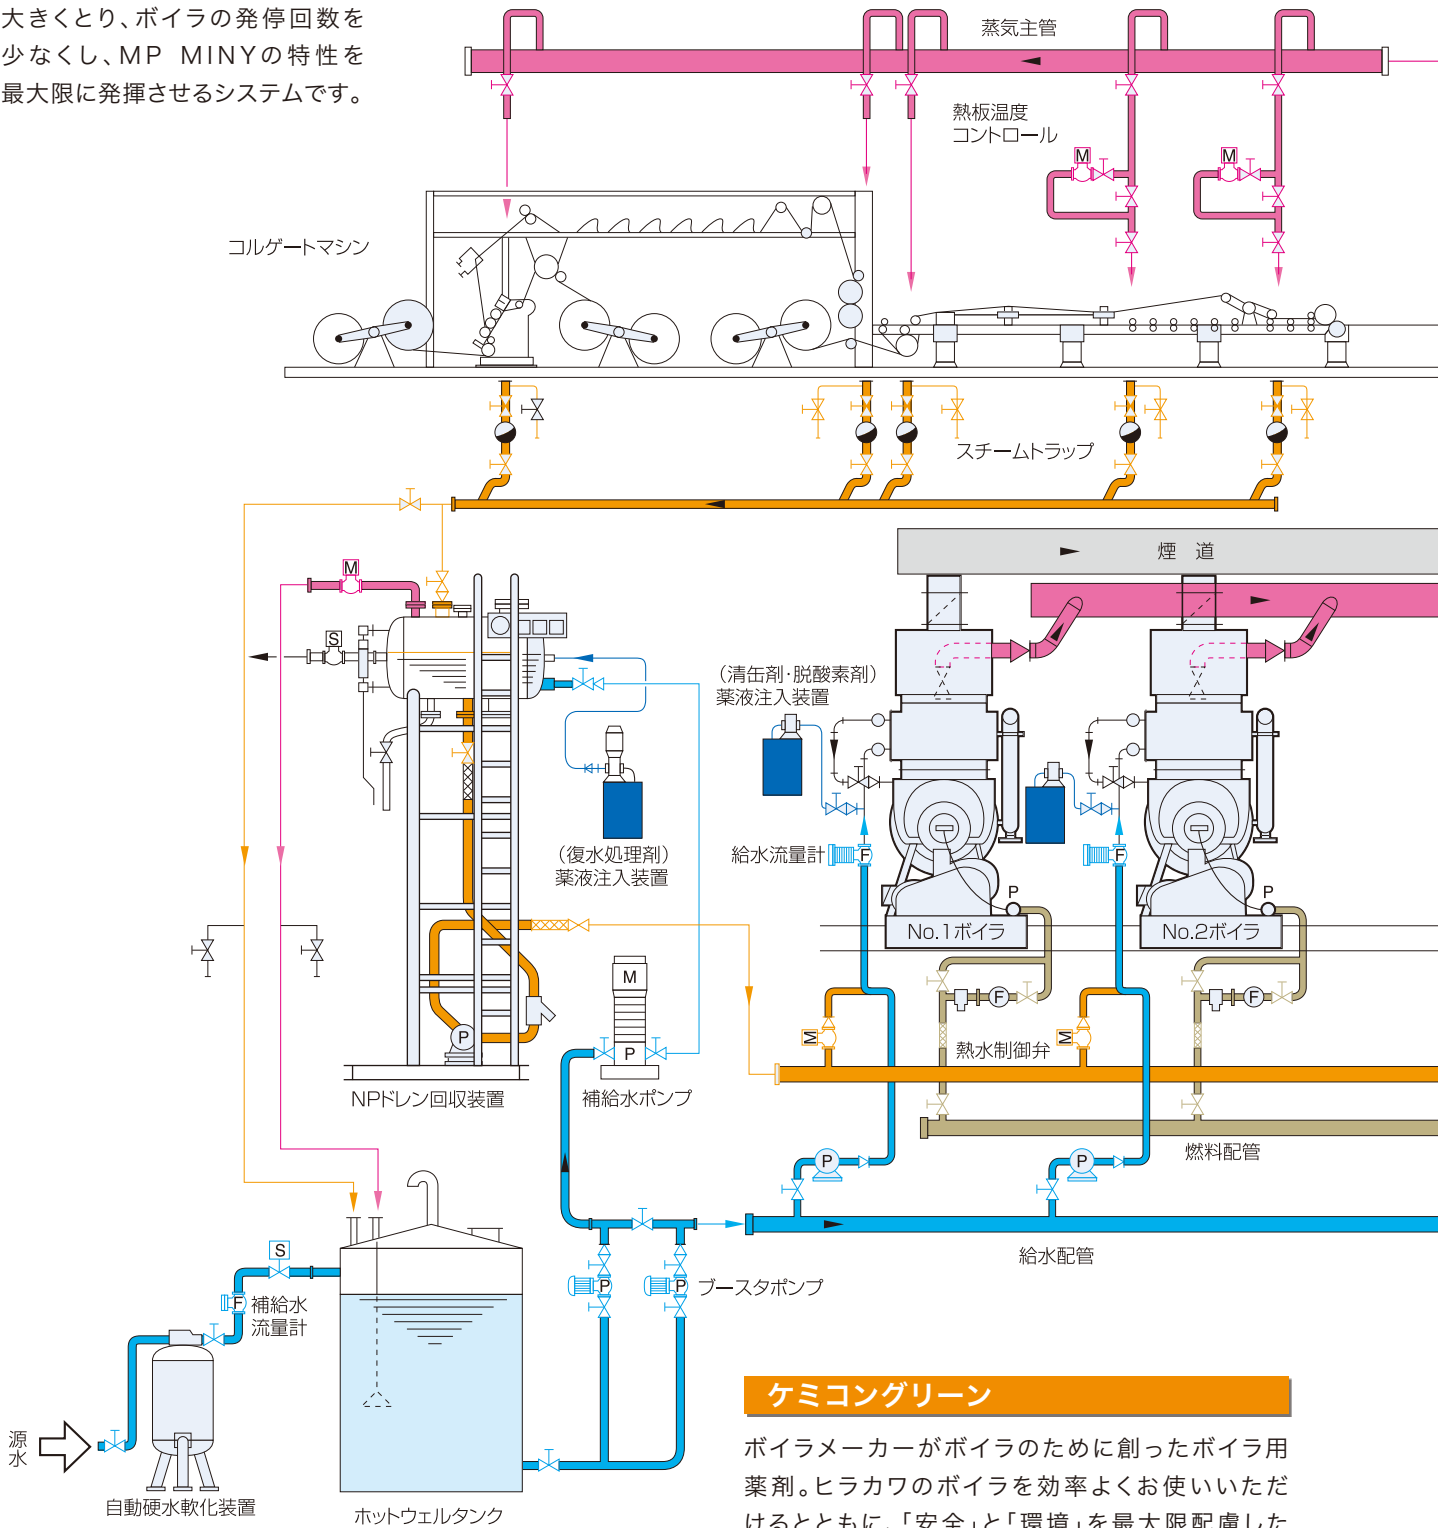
大きくとり、ボイラの発停回数を少なくし、MP MINYの特性を最大限に発揮させるシステムです。

蒸気主管

熱板温度
コントロール

M

M

コルゲートマシン

スチームトラップ

煙 道

M

S

(清缶剤・脱酸素剤)
薬液注入装置

(復水処理剤)
薬液注入装置

給水流量計

F

F

P

P

No.1ボイラ

No.2ボイラ

F

F

M

P

M

M

熱水制御弁

P

NPドレン回収装置

補給水ポンプ

燃料配管

P

P

給水配管

S

F 補給水
流量計

P

P ブースタポンプ

源
水

自動硬水軟化装置

ホットウェルタンク

ケミコングリーン

ボイラメーカーがボイラのために創ったボイラ用薬剤。ヒラカワのボイラを効率よくお使いいただけるとともに、「安全」と「環境」を最大限配慮した